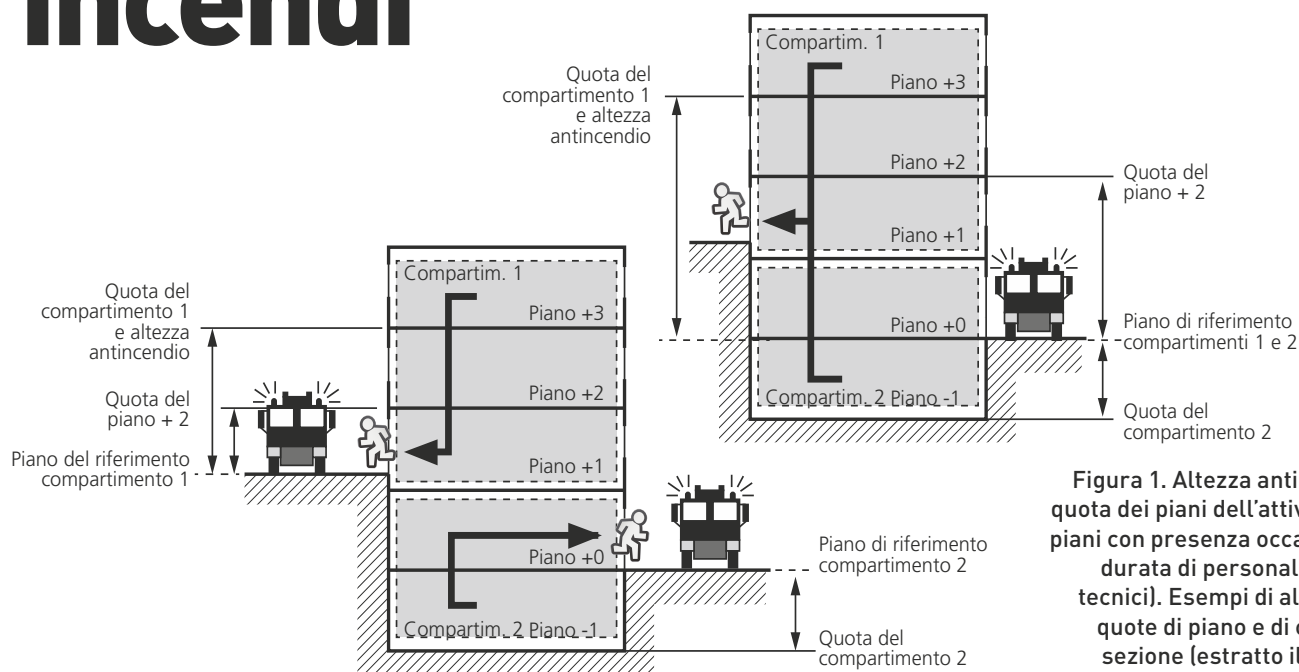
incendi

Compartim. 1

Quota del compartimento 1 e altezza antincendio

Piano +3

Piano +2

Quota del piano + 2

Piano +1

Piano +0

Piano di riferimento compartimenti 1 e 2

Compartim. 2 Piano -1

Quota del compartimento 2

Compartim. 1

Quota del compartimento 1 e altezza antincendio

Piano +3

Quota del piano + 2

Piano +2

Piano del riferimento compartimento 1

Piano +1

Piano +0

Piano di riferimento compartimento 2

Compartim. 2 Piano -1

Quota del compartimento 2

Figura 1. Altezza anti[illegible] quota dei piani dell'attiv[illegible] piani con presenza occa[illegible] durata di personal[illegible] tecnici). Esempi di al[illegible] quote di piano e di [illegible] sezione (estratto il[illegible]